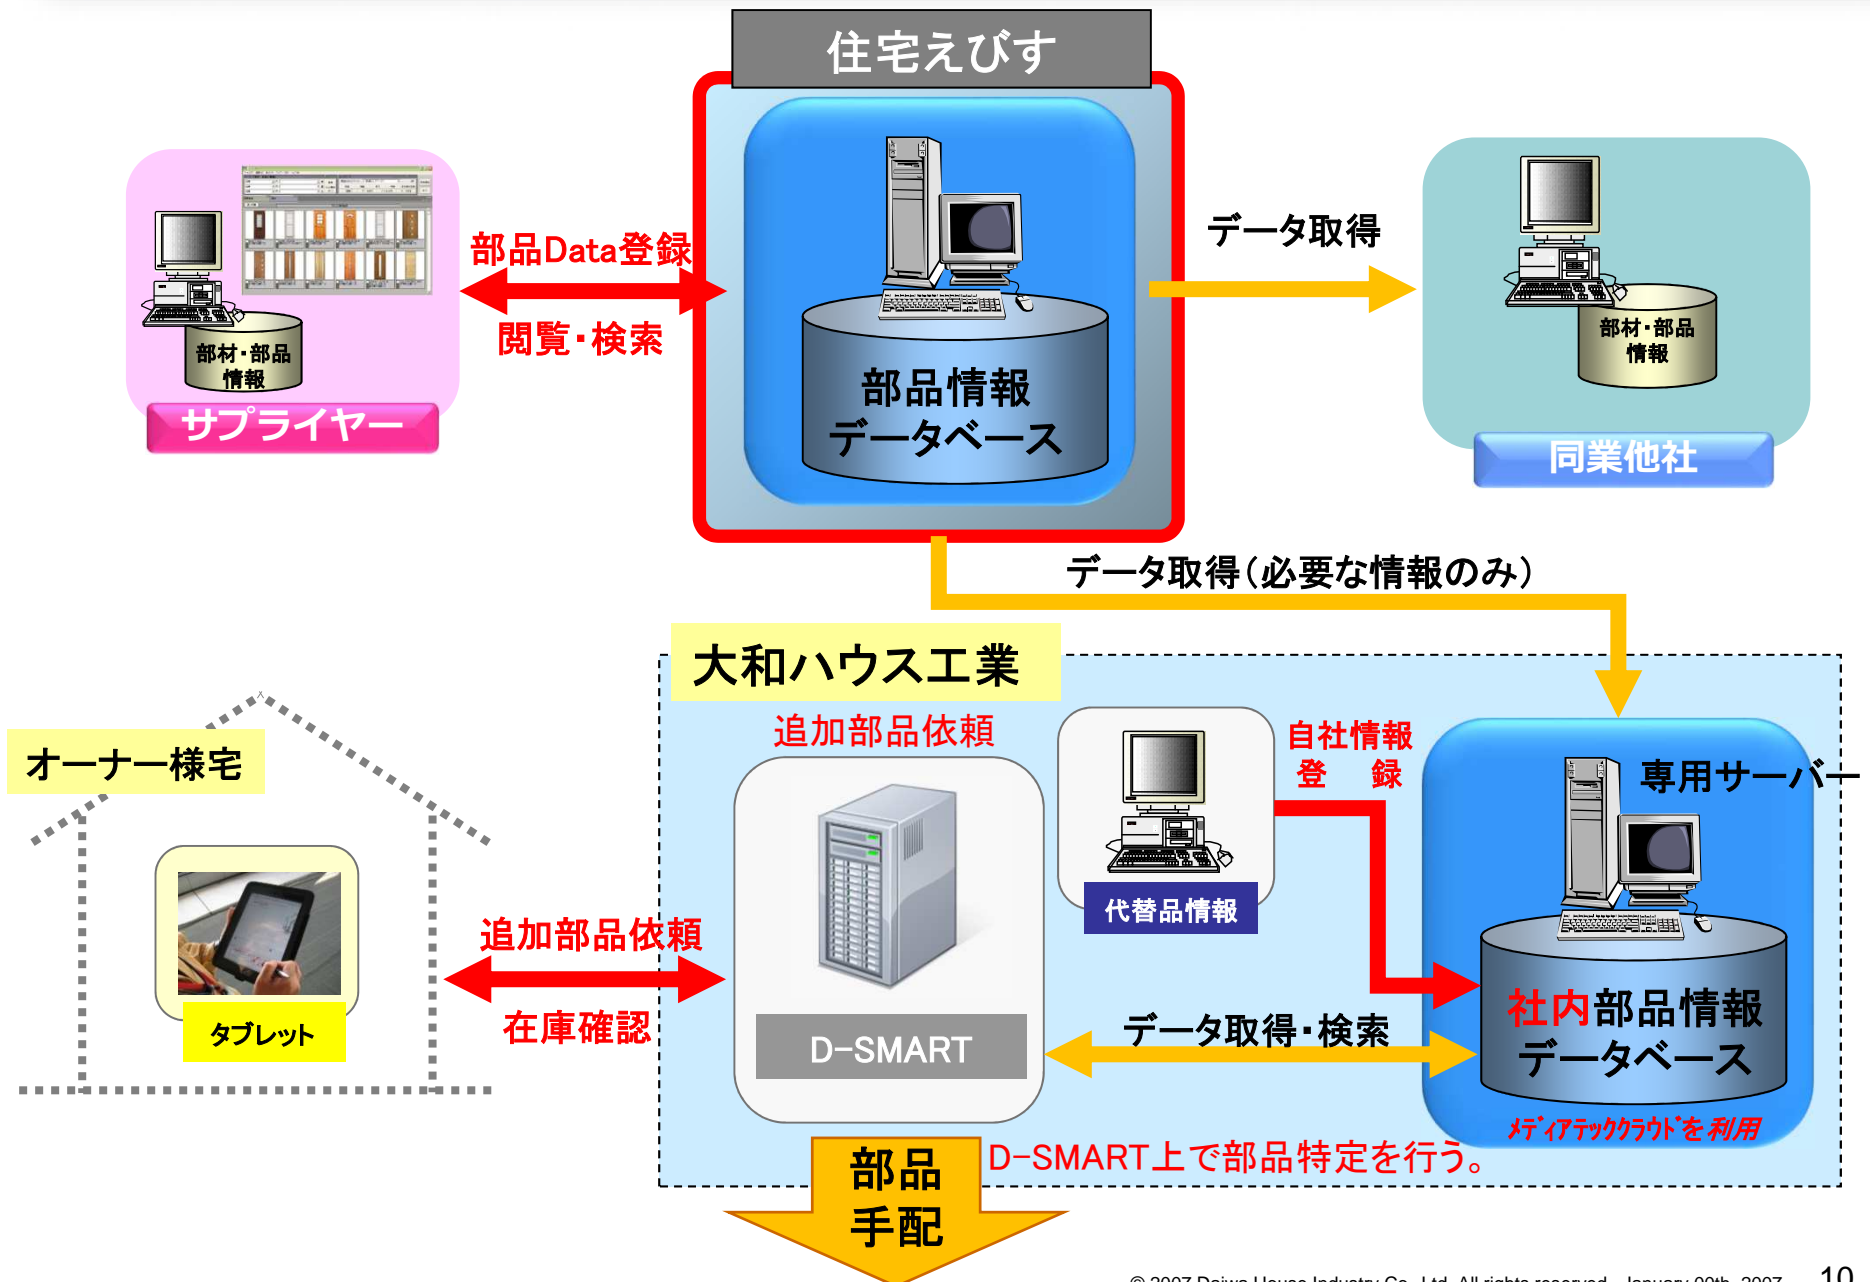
住宅えびす

部材・部品情報

サプライヤー

部品Data登録

閲覧・検索

部品情報データベース

データ取得

部材・部品情報

同業他社

データ取得（必要な情報のみ）

大和ハウス工業

オーナー様宅

タブレット

追加部品依頼

追加部品依頼

在庫確認

D-SMART

代替品情報

自社情報登 録

専用サーバー

社内部品情報データベース

データ取得・検索

ﾒﾃﾞｨｱﾃｯｸｸﾗｳﾄﾞを利用

D-SMART上で部品特定を行う。

部品手配

© 2007 Daiwa House Industry Co., Ltd. All rights reserved. January 00th, 2007 10